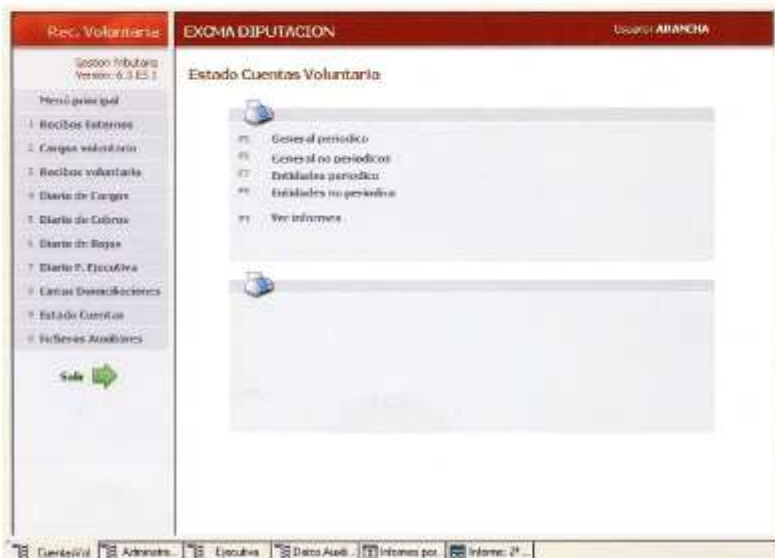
Rec. Voluntaria

EXCMA DIPUTACION

Usuario ARANCHA

Gestion Tributaria
Version: 6.3 ES 1

Menú principal

1 Recibos Externos

2 Cargos voluntaria

3 Recibos voluntaria

4 Diario de Cargos

5 Diario de Cobros

6 Diario de Bajas

7 Diario F. Ejecutiva

8 Cartas Domiciliaciones

9 Estado Cuentas

0 Ficheros Auxiliares

Salir

Estado Cuentas Voluntario

F1 General periodico

F2 General no periodicos

F3 Entidades periodico

F4 Entidades no periodico

F5 Ver informes

CuentasVol | Administr... | Ejecutiva | Datos Auxili... | Informes por... | Informe: 2ª ...